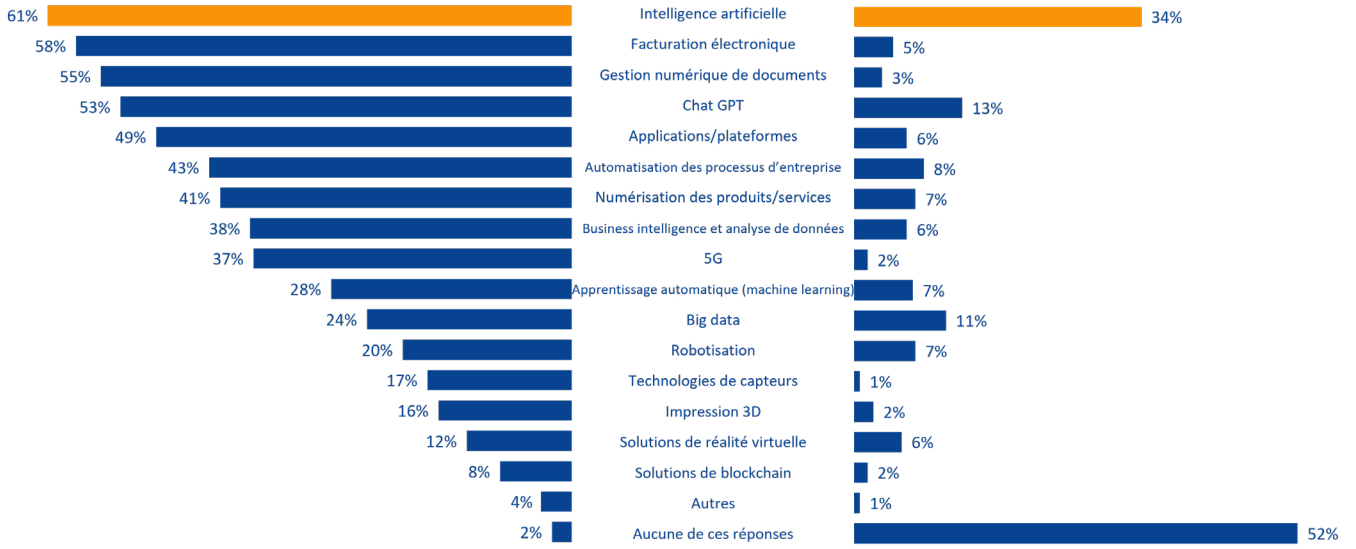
| | | |
|---|---|---|
| 61% | Intelligence artificielle | 34% |
| 58% | Facturation électronique | 5% |
| 55% | Gestion numérique de documents | 3% |
| 53% | Chat GPT | 13% |
| 49% | Applications/plateformes | 6% |
| 43% | Automatisation des processus d'entreprise | 8% |
| 41% | Numérisation des produits/services | 7% |
| 38% | Business intelligence et analyse de données | 6% |
| 37% | 5G | 2% |
| 28% | Apprentissage automatique (machine learning) | 7% |
| 24% | Big data | 11% |
| 20% | Robotisation | 7% |
| 17% | Technologies de capteurs | 1% |
| 16% | Impression 3D | 2% |
| 12% | Solutions de réalité virtuelle | 6% |
| 8% | Solutions de blockchain | 2% |
| 4% | Autres | 1% |
| 2% | Aucune de ces réponses | 52% |